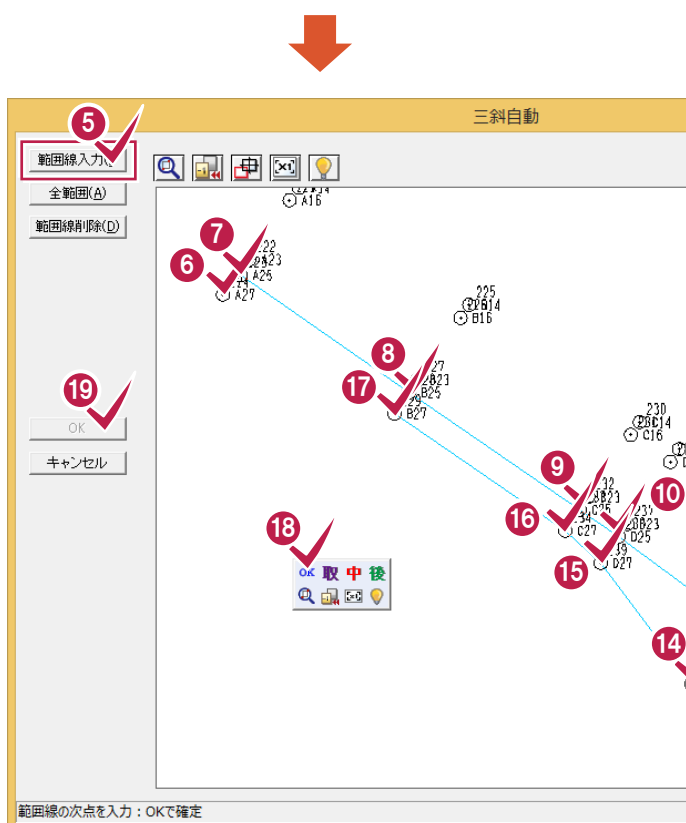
三斜自動

5

範囲線入力(I)

全範囲(A)

範囲線削除(D)

19

OK

キャンセル

7
6
222
A25
A27
A16

225
B14
B16

8
17
B23
B25
B27

230
C14
C16

9
10
16
15
14
C25
C27
D23
D25
D27

18
OK 取 中 後

範囲線の次点を入力：OKで確定